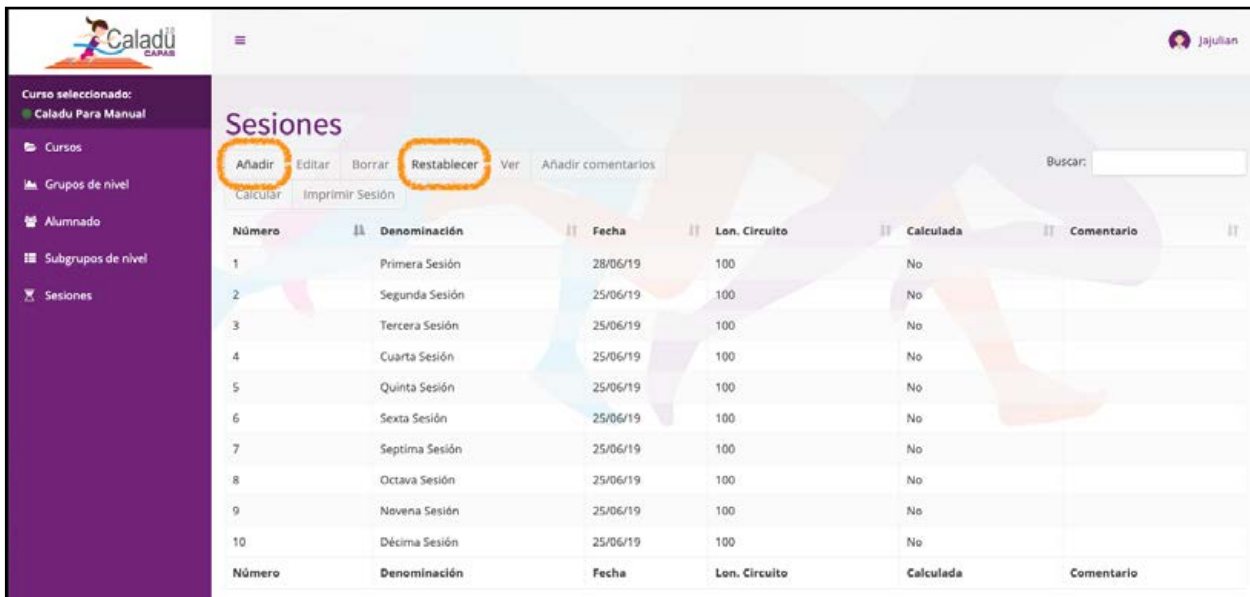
Caladú
CAPAS

≡

Jajulian

Curso seleccionado:
Caladu Para Manual

Cursos

Grupos de nivel

Alumnado

Subgrupos de nivel

Sesiones

Sesiones

Añadir Editar Borrar Restablecer Ver Añadir comentarios

Calcular Imprimir Sesión

Buscar:

| Número | Denominación | Fecha | Lon. Circuito | Calculada | Comentario |
|---|---|---|---|---|---|
| 1 | Primera Sesión | 28/06/19 | 100 | No | |
| 2 | Segunda Sesión | 25/06/19 | 100 | No | |
| 3 | Tercera Sesión | 25/06/19 | 100 | No | |
| 4 | Cuarta Sesión | 25/06/19 | 100 | No | |
| 5 | Quinta Sesión | 25/06/19 | 100 | No | |
| 6 | Sexta Sesión | 25/06/19 | 100 | No | |
| 7 | Septima Sesión | 25/06/19 | 100 | No | |
| 8 | Octava Sesión | 25/06/19 | 100 | No | |
| 9 | Novena Sesión | 25/06/19 | 100 | No | |
| 10 | Décima Sesión | 25/06/19 | 100 | No | |
| Número | Denominación | Fecha | Lon. Circuito | Calculada | Comentario |